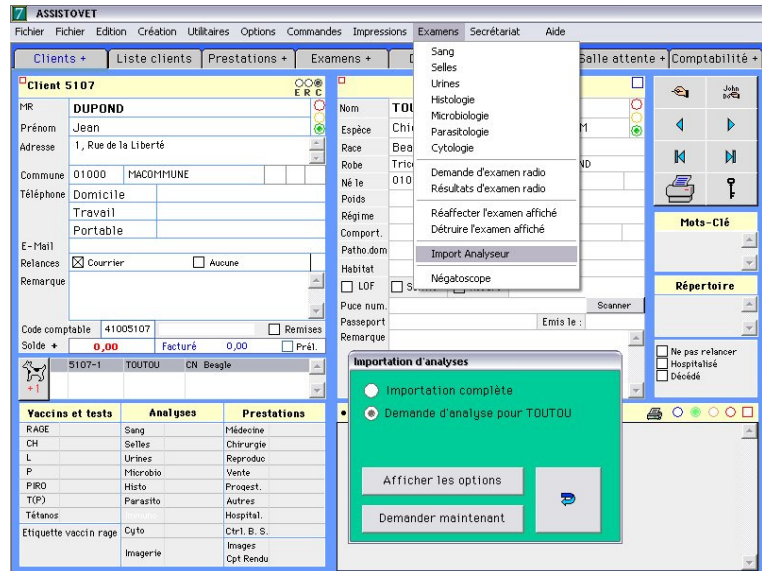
ASSISTOVET

Fichier Fichier Edition Création Utilitaires Options Commandes Impressions Examens Secrétariat Aide

Clients + Liste clients Prestations + Examens + Salle attente + Comptabilité +

Client 5107

E R C

MR DUPOND

Prénom Jean

Adresse 1, Rue de la Liberté

Commune 01000 MACOMMUNE

Téléphone Domicile

Travail

Portable

E-Mail

Relances Courrier Aucune

Remarque

Code comptable 41005107 Remises

Solde + 0,00 Facturé 0,00 Prél.

5107-1 TOUTOU CN Beagle

+1

Nom TOU

Espèce Chi M

Race Bea

Robe Tric ND

Né le 010

Poids

Régime

Comport.

Patho.dom

Habitat

LOF

Puce num. Scanner

Passeport Emis le :

Remarque

Sang
Selles
Urines
Histologie
Microbiologie
Parasitologie
Cytologie

Demande d'examen radio
Résultats d'examen radio

Réaffecter l'examen affiché
Détruire l'examen affiché

Import Analyseur

Négatoscope

John

Mots-Clé

Répertoire

Ne pas relancer
Hospitalisé
Décédé

Importation d'analyses

Importation complète

Demande d'analyse pour TOUTOU

Afficher les options

Demander maintenant

| Vaccins et tests | Analyses | Prestations |
|---|---|---|
| RAGE | Sang | Médecine |
| CH | Selles | Chirurgie |
| L | Urines | Reproduc |
| P | Microbio | Vente |
| PIRO | Histo | Progest. |
| T(P) | Parasito | Autres |
| Tétanos | | Hospital. |
| Etiquette vaccin rage | Cyto | Ctrl. B. S. |
| | Imagerie | Images Cpt Rendu |